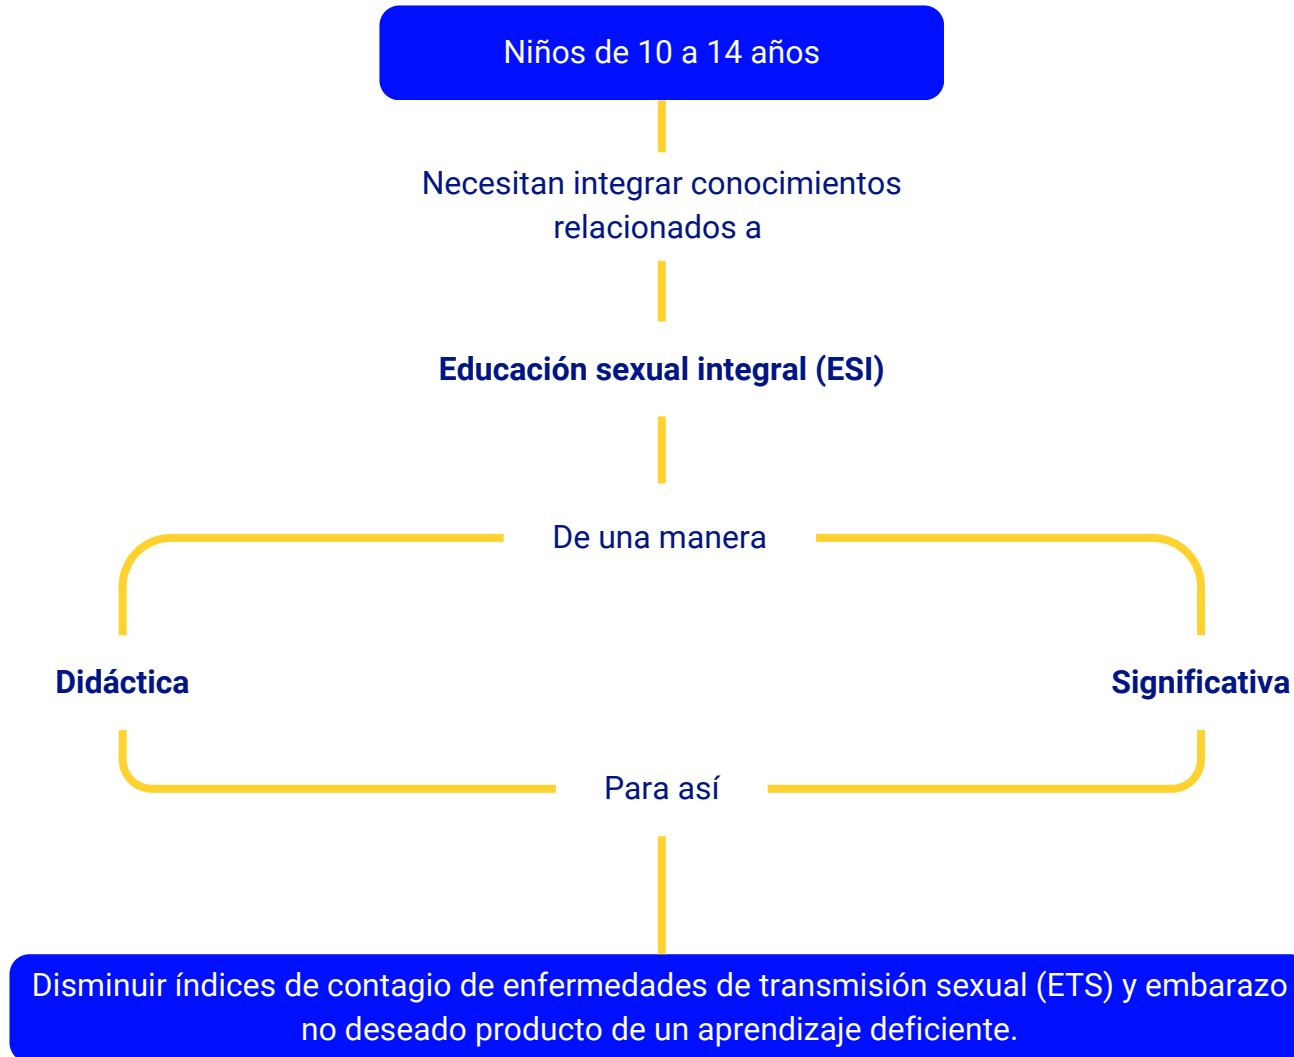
Niños de 10 a 14 años

Necesitan integrar conocimientos relacionados a

Educación sexual integral (ESI)

De una manera

Didáctica

Significativa

Para así

Disminuir índices de contagio de enfermedades de transmisión sexual (ETS) y embarazo no deseado producto de un aprendizaje deficiente.